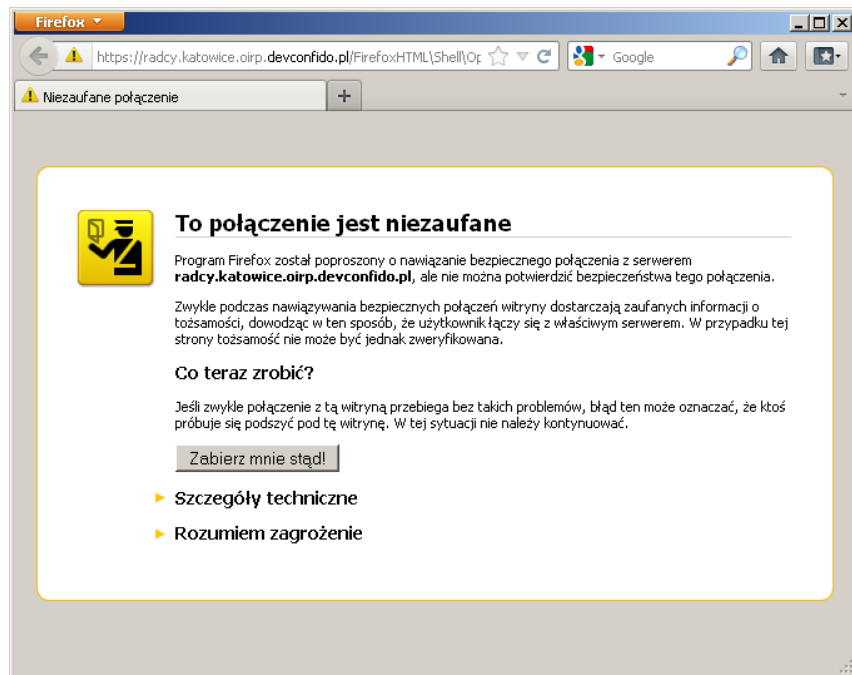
Firefox

https://radcy.katowice.oirp.devconfido.pl/FirefoxHTML\Shell\Op

Google

Niezaufane połączenie

+

To połączenie jest niezaufane

Program Firefox został poproszony o nawiązanie bezpiecznego połączenia z serwerem **radcy.katowice.oirp.devconfido.pl**, ale nie można potwierdzić bezpieczeństwa tego połączenia.

Zwykle podczas nawiązywania bezpiecznych połączeń witryny dostarczają zaufanych informacji o tożsamości, dowodząc w ten sposób, że użytkownik łączy się z właściwym serwerem. W przypadku tej strony tożsamość nie może być jednak zweryfikowana.

Co teraz zrobić?

Jeśli zwykle połączenie z tą witryną przebiega bez takich problemów, błąd ten może oznaczać, że ktoś próbuje się podszyć pod tę witrynę. W tej sytuacji nie należy kontynuować.

Zabierz mnie stąd!

Szczegóły techniczne

Rozumiem zagrożenie